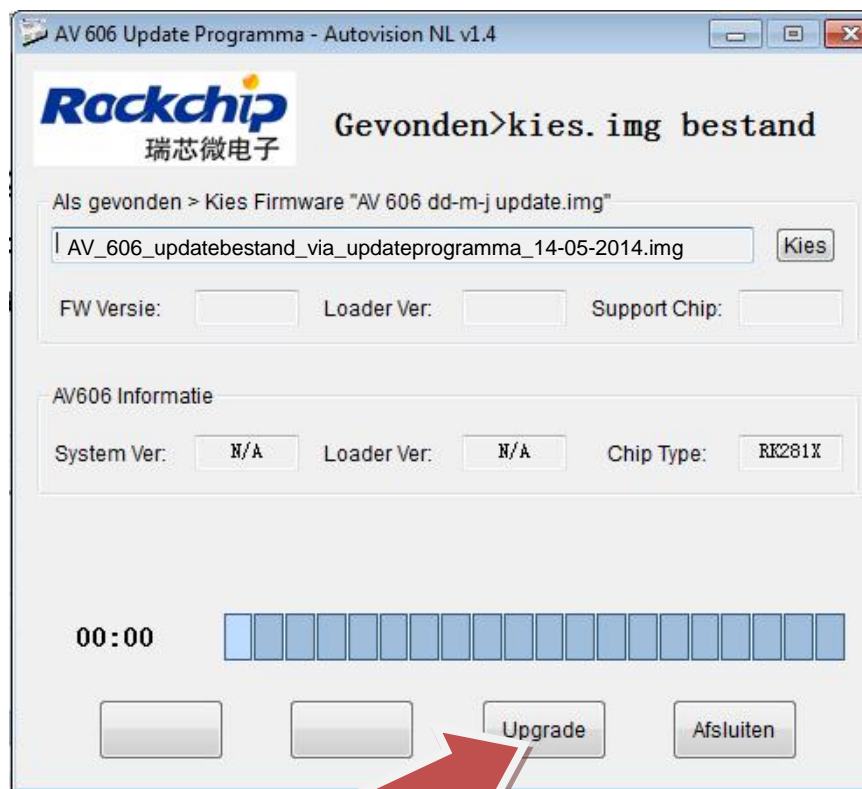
AV 606 Update Programma - Autovision NL v1.4

Rockchip
瑞芯微电子

Gevonden>kies.img bestand

Als gevonden > Kies Firmware "AV 606 dd-m-j update.img"

AV_606_updatebestand_via_updateprogramma_14-05-2014.img

Kies

FW Versie:

Loader Ver:

Support Chip:

AV606 Informatie

System Ver: N/A

Loader Ver: N/A

Chip Type: RK281X

00:00

Upgrade

Afsluiten